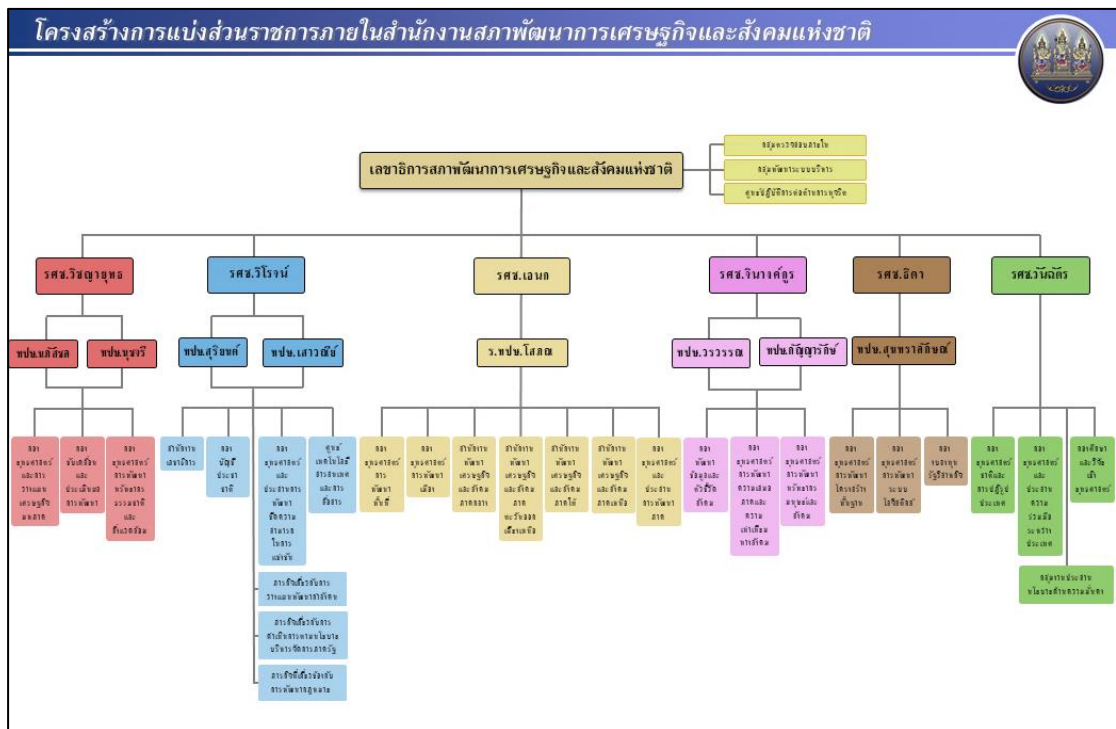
โครงสร้างการแบ่งส่วนราชการภายในสำนักงานสภาพัฒนาการเศรษฐกิจและสังคมแห่งชาติ

เลขาธิการสภาพัฒนาการเศรษฐกิจและสังคมแห่งชาติ

กลุ่มตรวจสอบภายใน

กลุ่มพัฒนาระบบบริหาร

ศูนย์ปฏิบัติการต่อต้านการทุจริต

รศช.วิชญายุทธ

รศช.วิโรจน์

รศช.เอนก

รศช.จินางค์กูร

รศช.ธิดา

รศช.วันฉัตร

ทปษ.ยศสิน

ทปษ.นุชรี

ทปษ.สุริยนต์

ทปษ.เสาวณีย์

ร.ทปษ.โสภณ

ทปษ.วรวรรณ

ทปษ.กัญญารัตน์

ทปษ.สุมทราลักษณ์

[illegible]

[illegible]

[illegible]

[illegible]

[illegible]

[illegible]

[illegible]

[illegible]

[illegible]

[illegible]

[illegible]

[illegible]

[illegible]

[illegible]

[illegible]

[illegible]

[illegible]

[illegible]

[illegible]

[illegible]

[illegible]

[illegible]

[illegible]

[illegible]

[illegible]

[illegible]